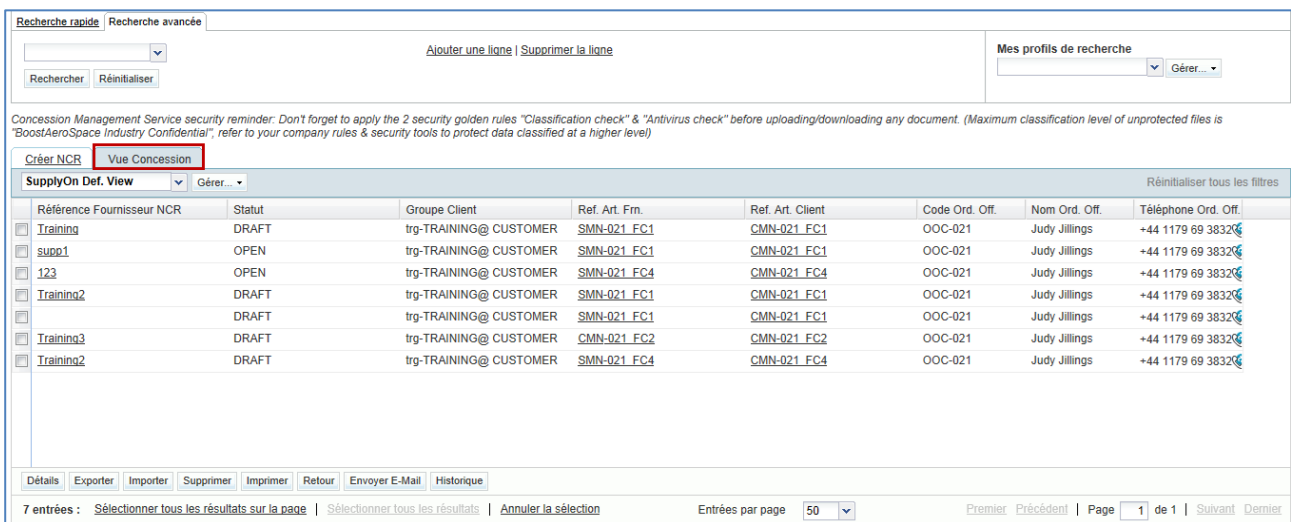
Recherche rapide | Recherche avancée

Rechercher | Réinitialiser

Ajouter une ligne | Supprimer la ligne

Mes profils de recherche

Gérer...

Concession Management Service security reminder: Don't forget to apply the 2 security golden rules "Classification check" & "Antivirus check" before uploading/downloading any document. (Maximum classification level of unprotected files is "BoostAeroSpace Industry Confidential", refer to your company rules & security tools to protect data classified at a higher level)

Créer NCR | Vue Concession

SupplyOn Def. View | Gérer...

Réinitialiser tous les filtres

| Référence Fournisseur NCR | Statut | Groupe Client | Ref. Art. Frn. | Ref. Art. Client | Code Ord. Off. | Nom Ord. Off. | Téléphone Ord. Off. |
|---|---|---|---|---|---|---|---|
| Training | DRAFT | trg-TRAINING@ CUSTOMER | SMN-021_FC1 | CMN-021_FC1 | OOC-021 | Judy Jillings | +44 1179 69 3832 |
| supp1 | OPEN | trg-TRAINING@ CUSTOMER | SMN-021_FC1 | CMN-021_FC1 | OOC-021 | Judy Jillings | +44 1179 69 3832 |
| 123 | OPEN | trg-TRAINING@ CUSTOMER | SMN-021_FC4 | CMN-021_FC4 | OOC-021 | Judy Jillings | +44 1179 69 3832 |
| Training2 | DRAFT | trg-TRAINING@ CUSTOMER | SMN-021_FC1 | CMN-021_FC1 | OOC-021 | Judy Jillings | +44 1179 69 3832 |
| | DRAFT | trg-TRAINING@ CUSTOMER | SMN-021_FC1 | CMN-021_FC1 | OOC-021 | Judy Jillings | +44 1179 69 3832 |
| Training3 | DRAFT | trg-TRAINING@ CUSTOMER | SMN-021_FC2 | CMN-021_FC2 | OOC-021 | Judy Jillings | +44 1179 69 3832 |
| Training2 | DRAFT | trg-TRAINING@ CUSTOMER | SMN-021_FC4 | CMN-021_FC4 | OOC-021 | Judy Jillings | +44 1179 69 3832 |

Détails | Exporter | Importer | Supprimer | Imprimer | Retour | Envoyer E-Mail | Historique

7 entrées : Sélectionner tous les résultats sur la page | Sélectionner tous les résultats | Annuler la sélection

Entrées par page 50

Premier Précédent | Page 1 de 1 | Suivant Dernier